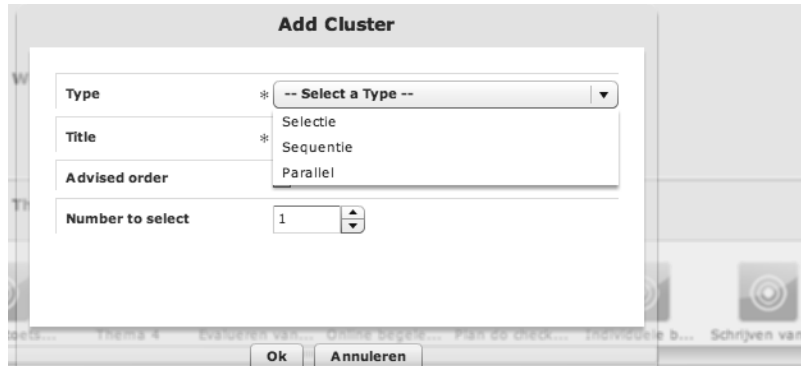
Add Cluster

Type * -- Select a Type --

Selectie
Sequentie
Parallel

Title *

Advised order

Number to select 1

Thema 4 Evalueren van... Online begele... Plan do check... Individuele b... Schrijven van

Ok Annuleren